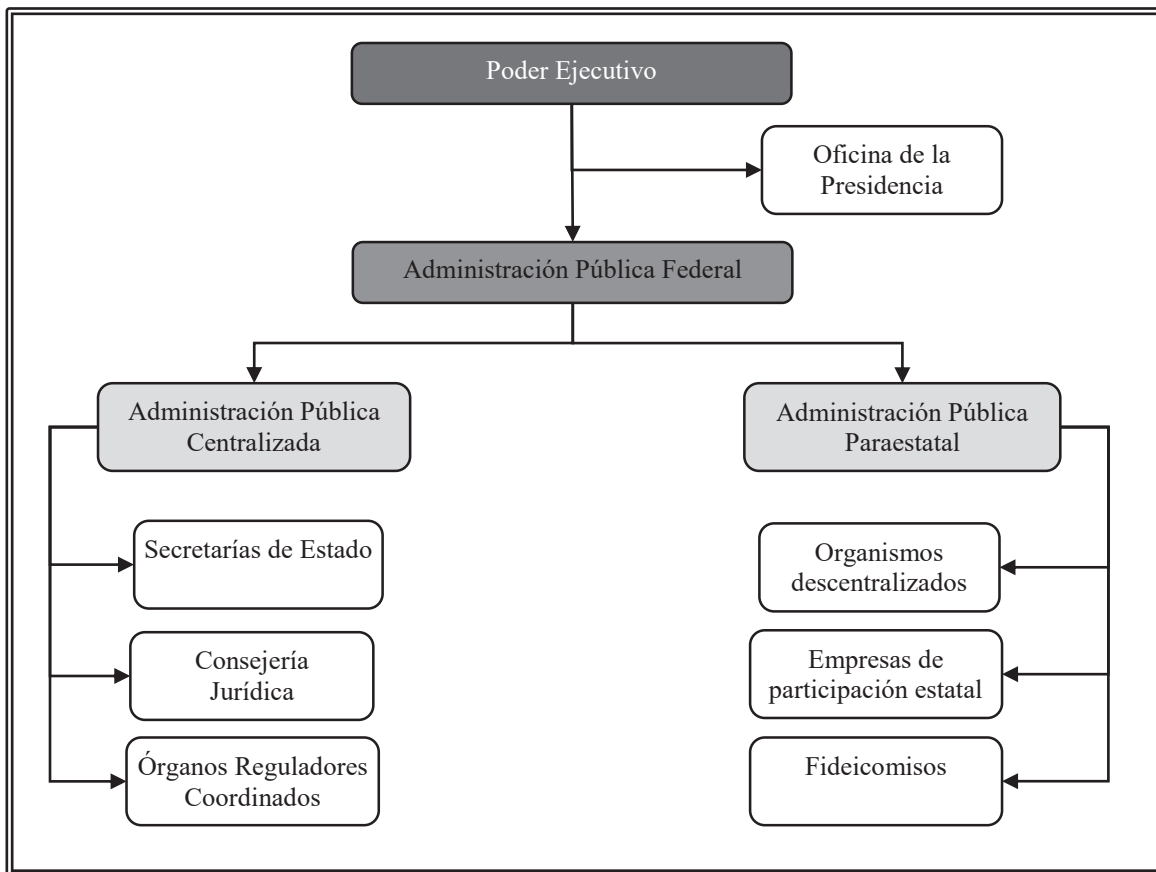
Poder Ejecutivo

Oficina de la Presidencia

Administración Pública Federal

Administración Pública Centralizada

Administración Pública Paraestatal

Secretarías de Estado

Consejería Jurídica

Órganos Reguladores Coordinados

Organismos descentralizados

Empresas de participación estatal

Fideicomisos